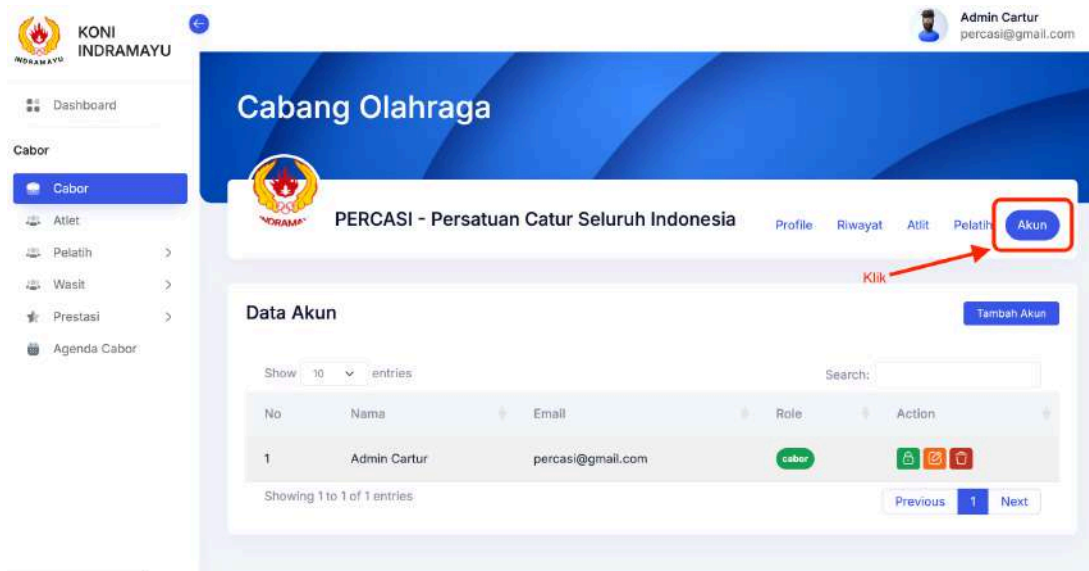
INDRAMAYU

KONI INDRAMAYU

Admin Cartur
percasi@gmail.com

Dashboard

Cabor

Cabor

Atlet

Pelatih

Wasit

Prestasi

Agenda Cabor

Cabang Olahraga

INDRAMAYU

PERCASI - Persatuan Catur Seluruh Indonesia

Profile Riwayat Atlit Pelatih Akun

Klik

Data Akun

Tambah Akun

Show 10 entries

Search:

| No | Nama | Email | Role | Action |
|---|---|---|---|---|
| 1 | Admin Cartur | percasi@gmail.com | cabor | |

Showing 1 to 1 of 1 entries

Previous 1 Next